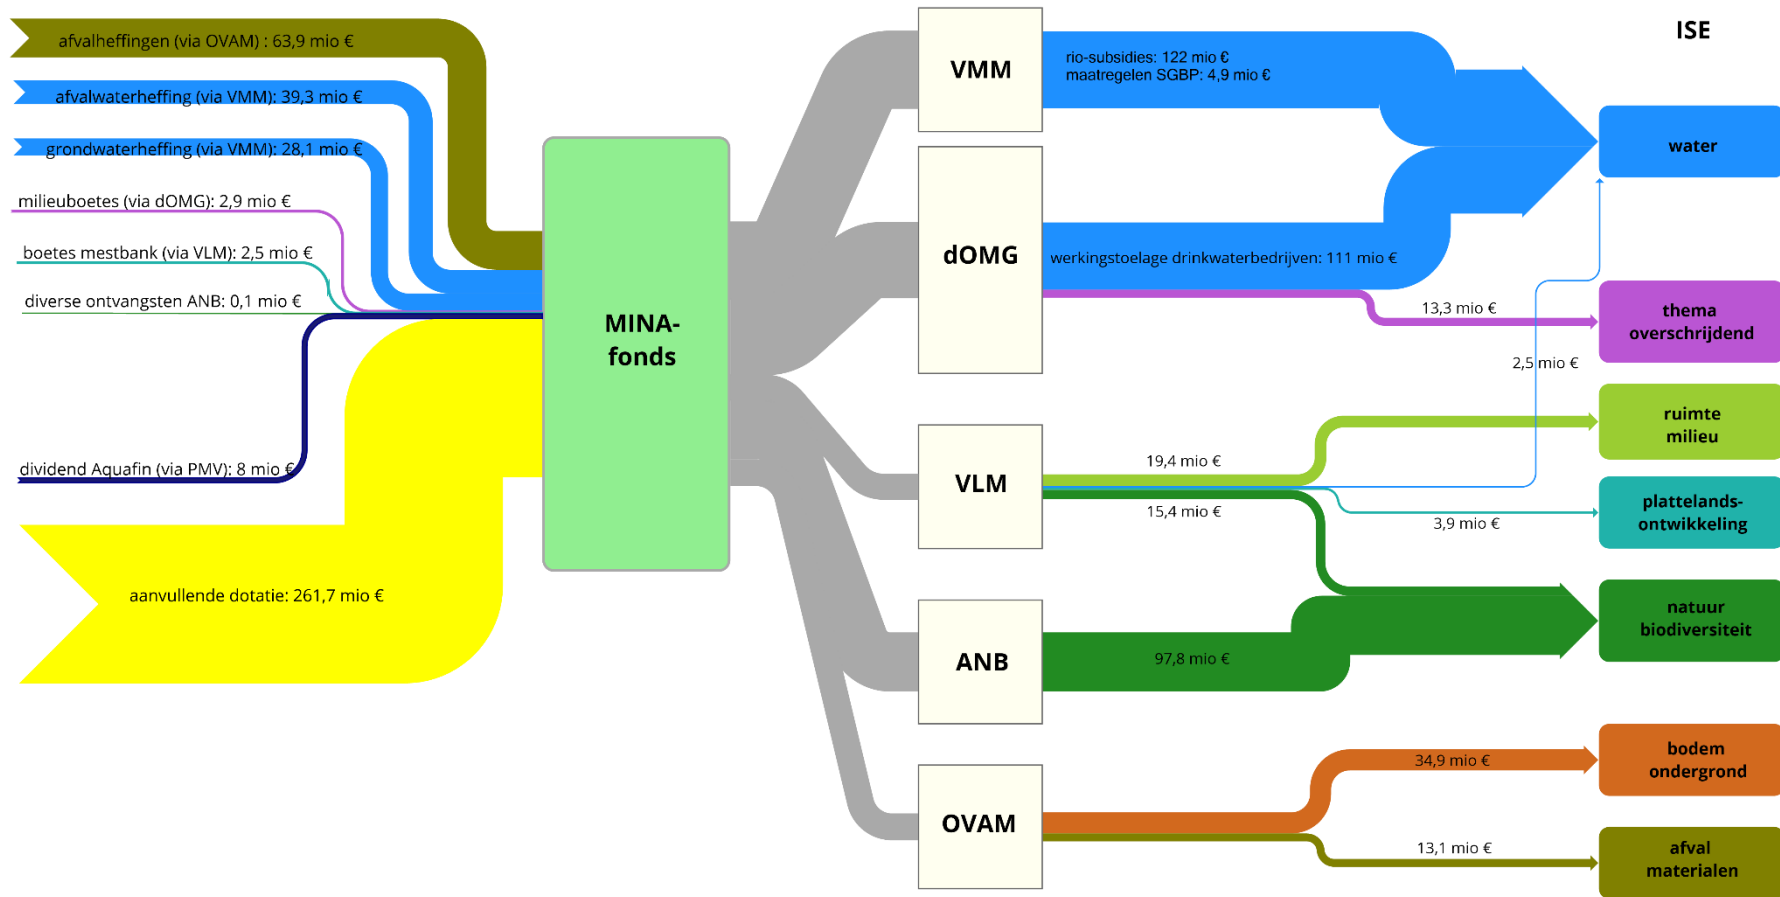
afvalheffingen (via OVAM) : 63,9 mio €

afvalwaterheffing (via VMM): 39,3 mio €

grondwaterheffing (via VMM): 28,1 mio €

milieuboetes (via dOMG): 2,9 mio €

boetes mestbank (via VLM): 2,5 mio €

diverse ontvangsten ANB: 0,1 mio €

dividend Aquafin (via PMV): 8 mio €

aanvullende dotatie: 261,7 mio €

MINA-fonds

VMM

rio-subsidies: 122 mio €
maatregelen SGBP: 4,9 mio €

dOMG

werkingstoelage drinkwaterbedrijven: 111 mio €

13,3 mio €

2,5 mio €

VLM

19,4 mio €

15,4 mio €

3,9 mio €

ANB

97,8 mio €

OVAM

34,9 mio €

13,1 mio €

ISE

water

thema overschrijdend

ruimte milieu

plattelands-ontwikkeling

natuur biodiversiteit

bodem ondergrond

afval materialen